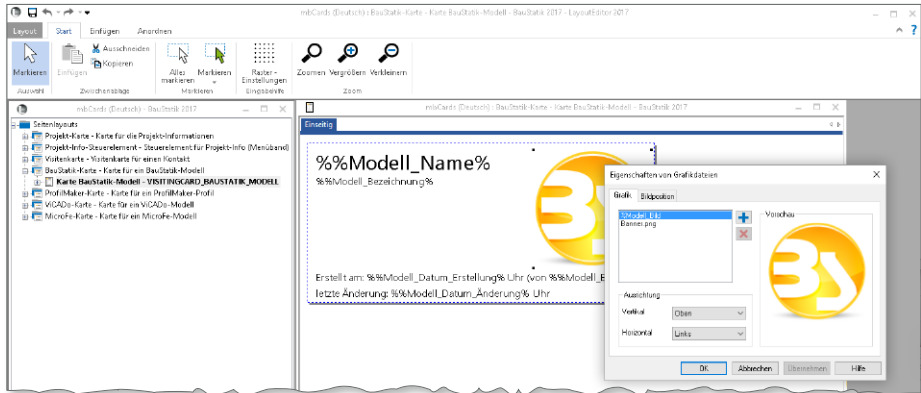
mbCards (Deutsch) : BauStatik-Karte - Karte BauStatik-Modell - BauStatik 2017 - LayoutEditor 2017

Layout Start Einfügen Anordnen

Markieren Einfügen Ausschneiden Kopieren Alles markieren Markieren Raster-Einstellungen Zoomen Vergrößern Verkleinern

Auswahl Zwischenablage Markieren Eingabehilfe Zoom

mbCards (Deutsch) - BauStatik 2017

Seitenlayouts
Projekt-Karte - Karte für die Projekt-Informationen
Projekt-Info-Steuerelement - Steuerelement für Projekt-Info (Menüband)
Visitenkarte - Visitenkarte für einen Kontakt
BauStatik-Karte - Karte für ein BauStatik-Modell
Karte BauStatik-Modell - VISITINGCARD_BAUSTATIK_MODELL
ProfilMaker-Karte - Karte für ein ProfilMaker-Profil
ViCADo-Karte - Karte für ein ViCADo-Modell
MicroFe-Karte - Karte für ein MicroFe-Modell

mbCards (Deutsch) : BauStatik-Karte - Karte BauStatik-Modell - BauStatik 2017

Einseitig

%%Modell_Name%

%%Modell_Bezeichnung%

Erstellt am: %%Modell_Datum_Erstellung% Uhr (von %%Modell_B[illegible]

letzte Änderung: %%Modell_Datum_Änderung% Uhr

Eigenschaften von Grafikdateien

Grafik Bildposition

%Modell_Bild
Banner.png

Vorschau

Ausrichtung

Vertikal Oben

Horizontal Links

OK Abbrechen Übernehmen Hilfe